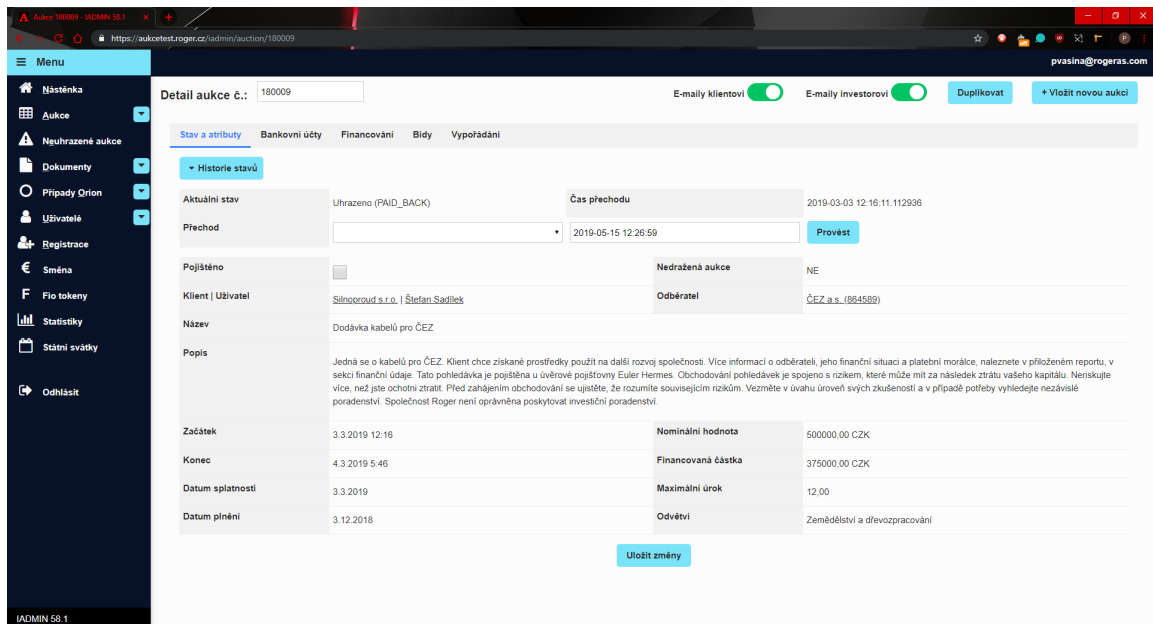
Aukce 180009 - IADMIN 58.1
https://aukcetest.roger.cz/iadmin/auction/180009

≡ Menu
pvasina@rogeras.com

Nástěnka
Aukce
Neuhrazené aukce
Dokumenty
Případy Orion
Uživatelé
Registrace
Směna
Fio tokeny
Statistiky
Státní svátky
Odhlásit

IADMIN 58.1

Detail aukce č.: 180009
E-maily klientovi
E-maily investorovi
Duplikovat
+ Vložit novou aukci

Stav a atributy | Bankovní účty | Financování | Bidy | Vypořádání

▾ Historie stavů

| Aktuální stav | Uhrazeno (PAID_BACK) | Čas přechodu | 2019-03-03 12:16:11.112936 |
|---|---|---|---|
| Přechod | | 2019-05-15 12:26:59 | Provést |

| Pojištěno | | Nedražená aukce | NE |
|---|---|---|---|
| Klient \| Uživatel | Silnoproud s.r.o. \| Štefan Sadlek | Odběratel | ČEZ a.s. (864589) |
| Název | Dodávka kabelů pro ČEZ | | |
| Popis | Jedná se o kabelů pro ČEZ. Klient chce získané prostředky použít na další rozvoj společnosti. Více informací o odběrateli, jeho finanční situaci a platební morálce, naleznete v přiloženém reportu, v sekci finanční údaje. Tato pohledávka je pojištěna u úvěrové pojišťovny Euler Hermes. Obchodování pohledávek je spojeno s rizikem, které může mít za následek ztrátu vašeho kapitálu. Neriskujte více, než jste ochotni ztratit. Před zahájením obchodování se ujistěte, že rozumíte souvisejícím rizikům. Vezměte v úvahu úroveň svých zkušeností a v případě potřeby vyhledejte nezávislé poradenství. Společnost Roger není oprávněna poskytovat investiční poradenství. | | |
| Začátek | 3.3.2019 12:16 | Nominální hodnota | 500000,00 CZK |
| Konec | 4.3.2019 5:46 | Financovaná částka | 375000,00 CZK |
| Datum splatnosti | 3.3.2019 | Maximální úrok | 12,00 |
| Datum plnění | 3.12.2018 | Odvětví | Zemědělství a dřevozpracování |

Uložit změny